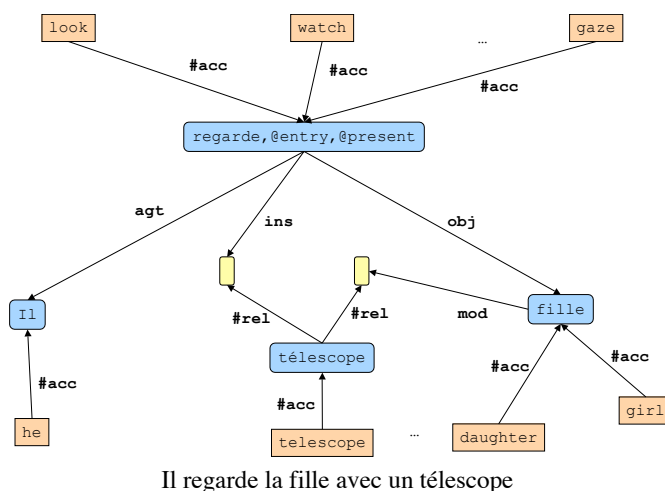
look

watch

…

gaze

#acc

#acc

#acc

regarde,@entry,@present

agt

ins

obj

Il

#rel

#rel

mod

fille

télescope

#acc

#acc

#acc

#acc

he

telescope

…

daughter

girl

Il regarde la fille avec un télescope